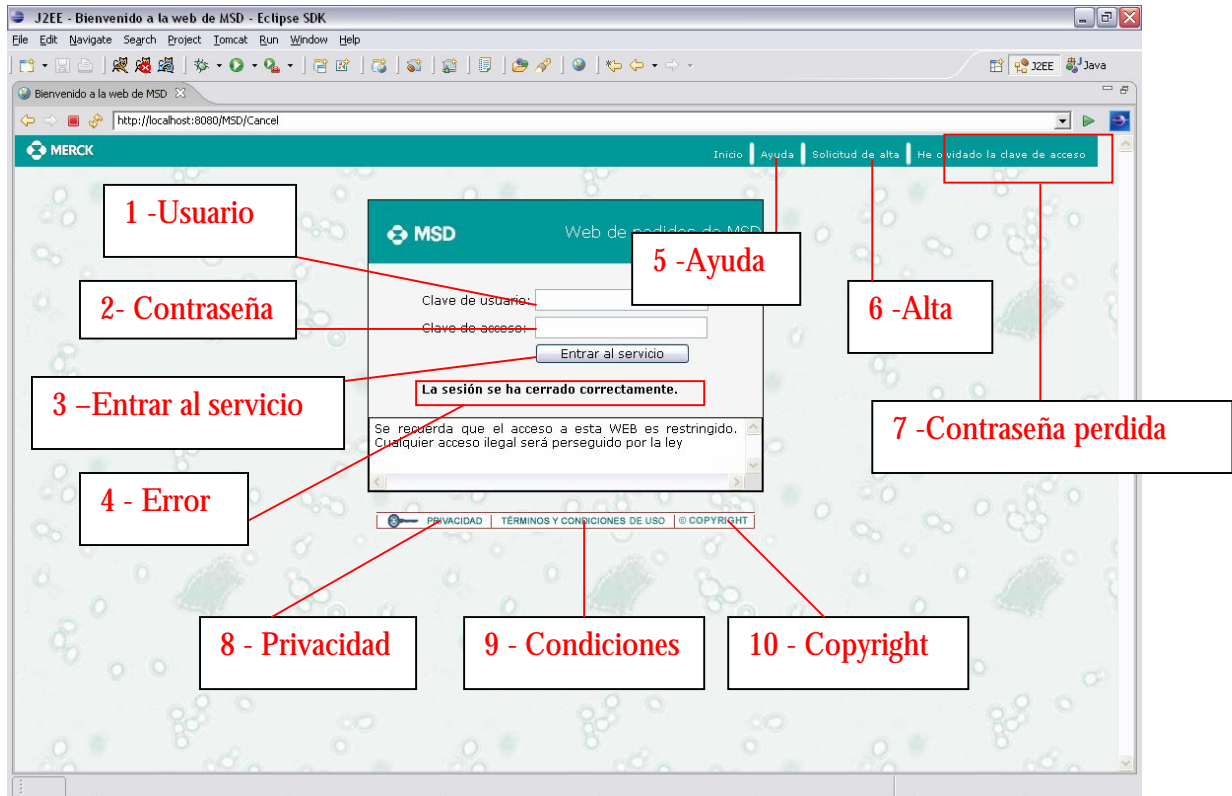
J2EE - Bienvenido a la web de MSD - Eclipse SDK

File Edit Navigate Search Project Tomcat Run Window Help

J2EE Java

Bienvenido a la web de MSD

http://localhost:8080/MSD/Cancel

MERCK

Inicio | Ayuda | Solicitud de alta | He olvidado la clave de acceso

1 -Usuario

MSD Web de pedidos de MSD

5 -Ayuda

6 -Alta

2- Contraseña

Clave de usuario:

Clave de acceso:

Entrar al servicio

3 –Entrar al servicio

La sesión se ha cerrado correctamente.

7 -Contraseña perdida

Se recuerda que el acceso a esta WEB es restringido. Cualquier acceso ilegal será perseguido por la ley

4 - Error

PRIVACIDAD | TÉRMINOS Y CONDICIONES DE USO | © COPYRIGHT

8 - Privacidad

9 - Condiciones

10 - Copyright